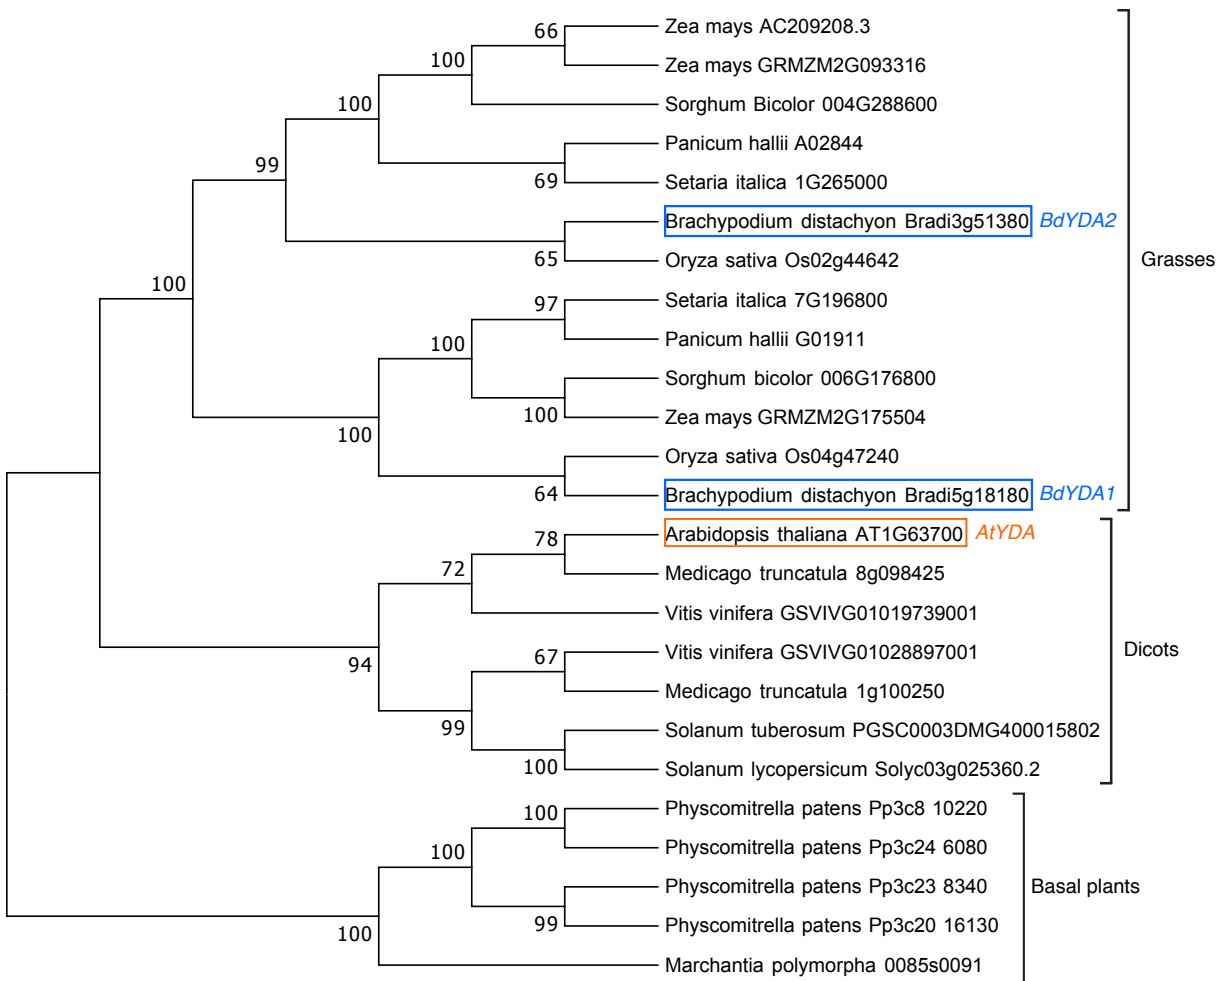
66
Zea mays AC209208.3
100
Zea mays GRMZM2G093316
100
Sorghum Bicolor 004G288600
99
Panicum hallii A02844
69
Setaria italica 1G265000
Brachypodium distachyon Bradi3g51380 BdYDA2
65
Oryza sativa Os02g44642
100
97
Setaria italica 7G196800
100
Panicum hallii G01911
Sorghum bicolor 006G176800
100
Zea mays GRMZM2G175504
100
Oryza sativa Os04g47240
64
Brachypodium distachyon Bradi5g18180 BdYDA1
78
Arabidopsis thaliana AT1G63700 AtYDA
72
Medicago truncatula 8g098425
Vitis vinifera GSVIVG01019739001
94
67
Vitis vinifera GSVIVG01028897001
Medicago truncatula 1g100250
99
Solanum tuberosum PGSC0003DMG400015802
100
Solanum lycopersicum Solyc03g025360.2
100
Physcomitrella patens Pp3c8 10220
100
Physcomitrella patens Pp3c24 6080
Physcomitrella patens Pp3c23 8340
99
Physcomitrella patens Pp3c20 16130
100
Marchantia polymorpha 0085s0091

Grasses
Dicots
Basal plants